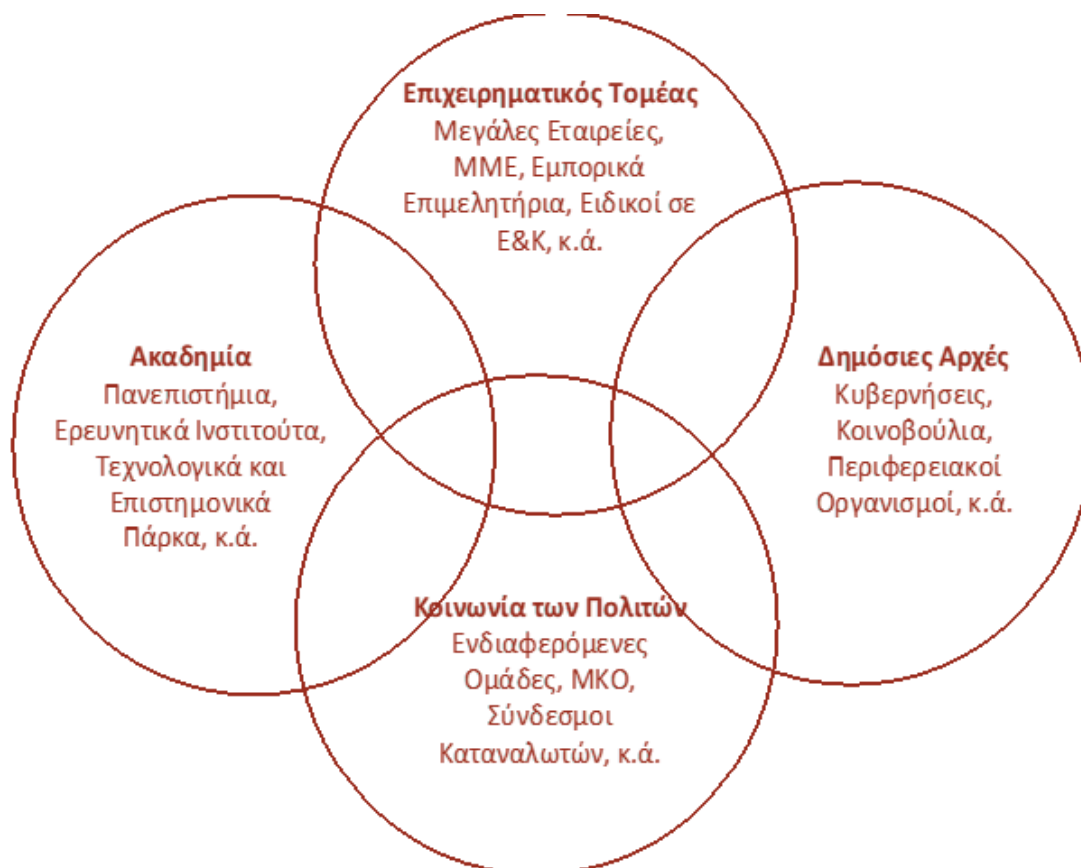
Επιχειρηματικός Τομέας
Μεγάλες Εταιρείες, ΜΜΕ, Εμπορικά Επιμελητήρια, Ειδικοί σε Ε&Κ, κ.ά.

Ακαδημία
Πανεπιστήμια, Ερευνητικά Ινστιτούτα, Τεχνολογικά και Επιστημονικά Πάρκα, κ.ά.

Δημόσιες Αρχές
Κυβερνήσεις, Κοινοβούλια, Περιφερειακοί Οργανισμοί, κ.ά.

Κοινωνία των Πολιτών
Ενδιαφερόμενες Ομάδες, ΜΚΟ, Σύνδεσμοι Καταναλωτών, κ.ά.